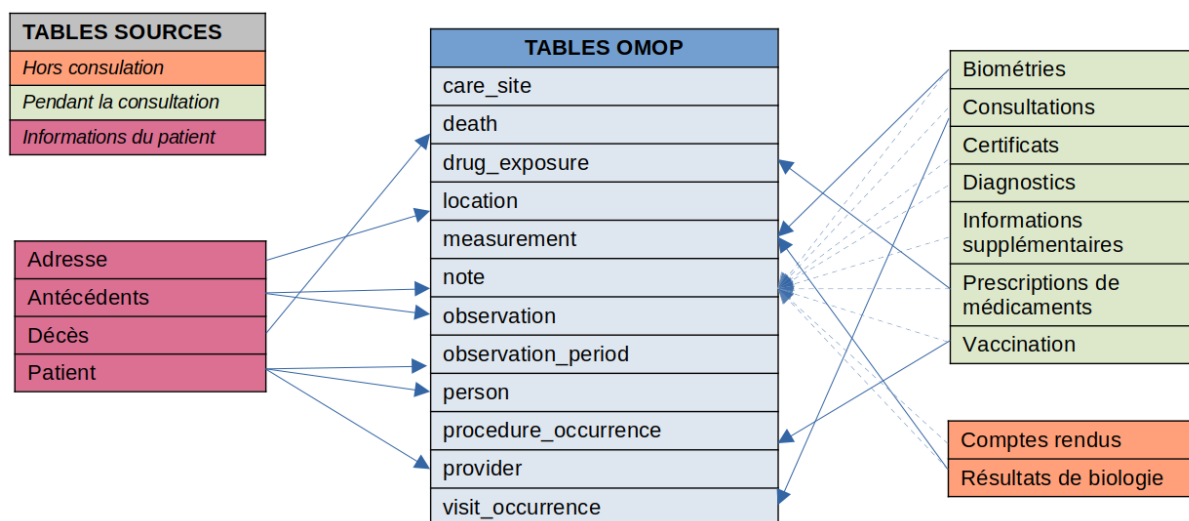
TABLES SOURCES
Hors consulation
Pendant la consultation
Informations du patient

Adresse
Antécédents
Décès
Patient

TABLES OMOP
care_site
death
drug_exposure
location
measurement
note
observation
observation_period
person
procedure_occurrence
provider
visit_occurrence

Biométries
Consultations
Certificats
Diagnostics
Informations supplémentaires
Prescriptions de médicaments
Vaccination

Comptes rendus
Résultats de biologie